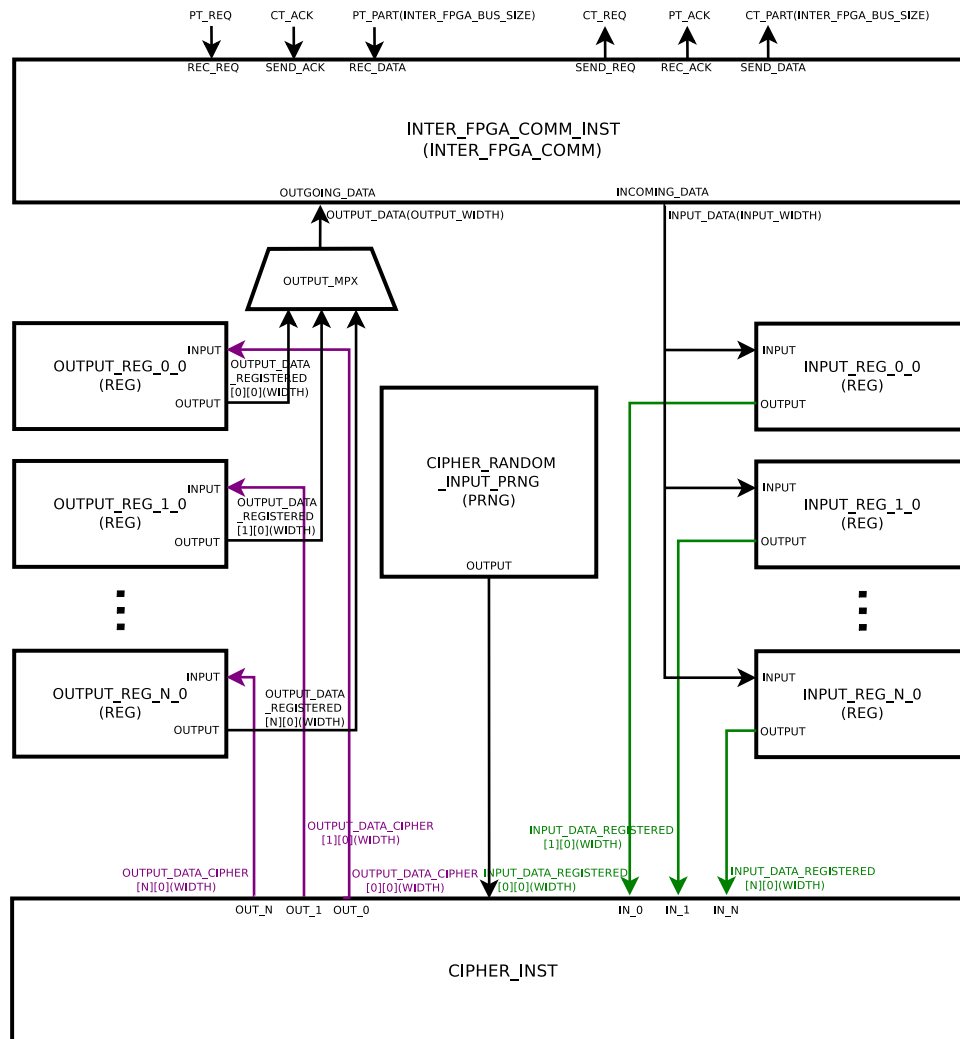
PT_REQ CT_ACK PT_PART(INTER_FPGA_BUS_SIZE) CT_REQ PT_ACK CT_PART(INTER_FPGA_BUS_SIZE)

REC_REQ SEND_ACK REC_DATA SEND_REQ REC_ACK SEND_DATA

INTER_FPGA_COMM_INST
(INTER_FPGA_COMM)

OUTGOING_DATA INCOMING_DATA

OUTPUT_DATA(OUTPUT_WIDTH) INPUT_DATA(INPUT_WIDTH)

OUTPUT_MPX

OUTPUT_REG_0_0
(REG)
INPUT
OUTPUT

OUTPUT_DATA
_REGISTERED
[0][0](WIDTH)

OUTPUT_REG_1_0
(REG)
INPUT
OUTPUT

OUTPUT_DATA
_REGISTERED
[1][0](WIDTH)

OUTPUT_REG_N_0
(REG)
INPUT
OUTPUT

OUTPUT_DATA
_REGISTERED
[N][0](WIDTH)

CIPHER_RANDOM
_INPUT_PRNG
(PRNG)
OUTPUT

INPUT_REG_0_0
(REG)
INPUT
OUTPUT

INPUT_REG_1_0
(REG)
INPUT
OUTPUT

INPUT_REG_N_0
(REG)
INPUT
OUTPUT

OUTPUT_DATA_CIPHER
[1][0](WIDTH)

OUTPUT_DATA_CIPHER
[N][0](WIDTH)

OUTPUT_DATA_CIPHER
[0][0](WIDTH)

INPUT_DATA_REGISTERED
[1][0](WIDTH)

INPUT_DATA_REGISTERED
[0][0](WIDTH)

INPUT_DATA_REGISTERED
[N][0](WIDTH)

OUT_N OUT_1 OUT_0 IN_0 IN_1 IN_N

CIPHER_INST